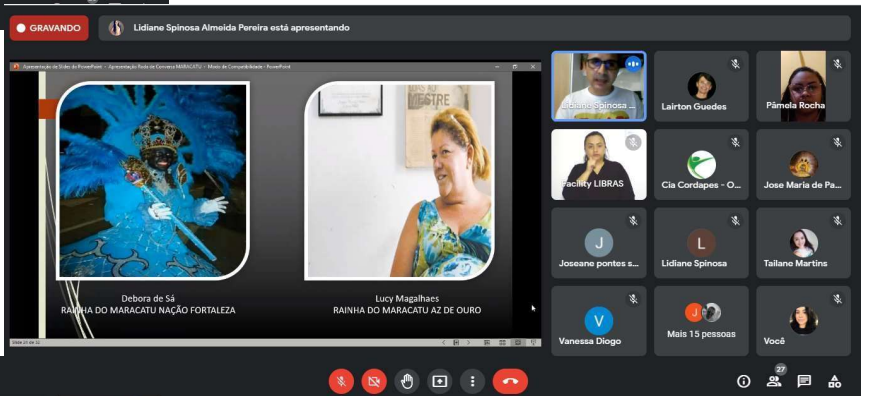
GRAVANDO

Lidiane Spinosa Almeida Pereira está apresentando

Apresentação de Slides do PowerPoint - Apresentação Roda de Conversa MARACATU - Modo de Compatibilidade - PowerPoint

MESTRE

Debora de Sá
RAINHA DO MARACATU NAÇÃO FORTALEZA

Lucy Magalhaes
RAINHA DO MARACATU AZ DE OURO

Slide 20 de 32

Lidiane Spinosa ...

Lairton Guedes

Pâmela Rocha

Facility LIBRAS

Cia Cordapes - O...

Jose Maria de Pa...

J
Joseane pontes s...

L
Lidiane Spinosa

Tailane Martins

V
Vanessa Diogo

J
Mais 15 pessoas

Você

27